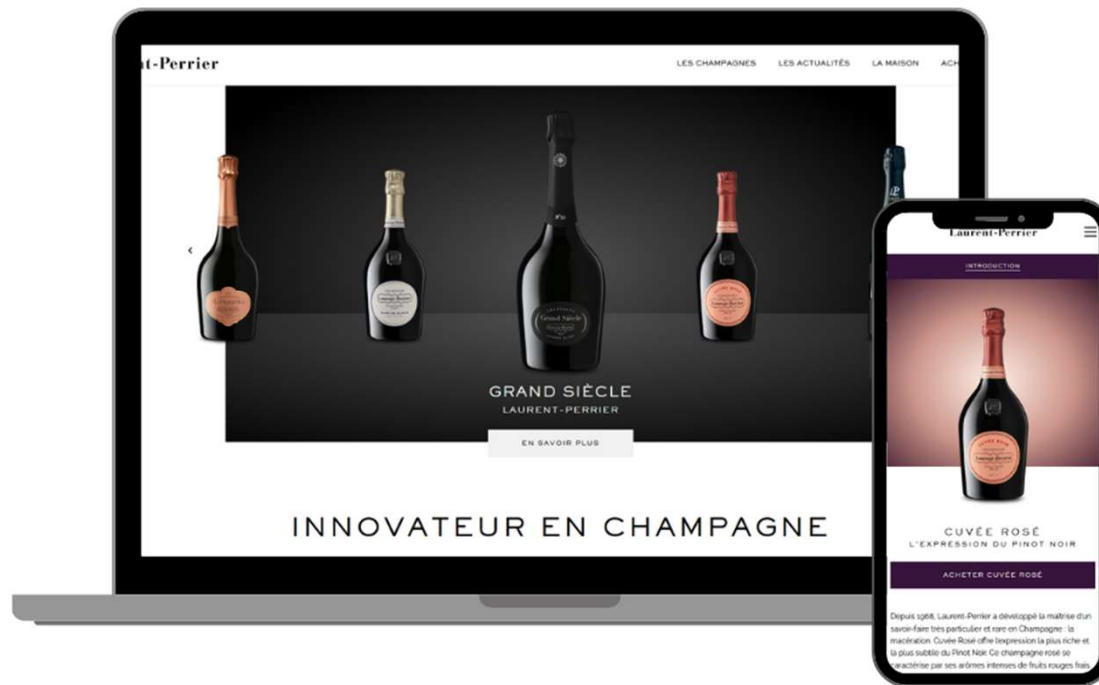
nt-Perrier

LES CHAMPAGNES LES ACTUALITÉS LA MAISON ACH

‹

GRAND SIÈCLE
LAURENT-PERRIER

EN SAVOIR PLUS

INNOVATEUR EN CHAMPAGNE

Laurent-Perrier

INTRODUCTION

CUVÉE ROSÉ
L'EXPRESSION DU PINOT NOIR

ACHETER CUVÉE ROSÉ

Depuis 1968, Laurent-Perrier a développé la maîtrise d'un savoir-faire très particulier et rare en Champagne : la macération. Cuvée Rosé offre l'expression la plus riche et la plus subtile du Pinot Noir. Ce champagne rosé se caractérise par ses arômes intenses de fruits rouges frais.